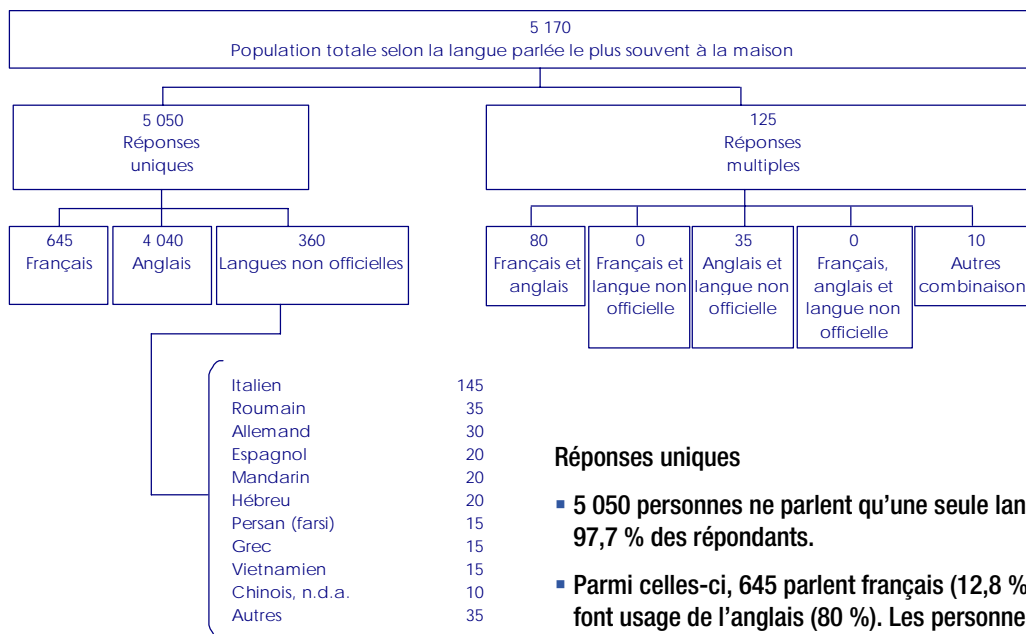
5 170
Population totale selon la langue parlée le plus souvent à la maison

5 050
Réponses uniques

125
Réponses multiples

645
Français

4 040
Anglais

360
Langues non officielles

80
Français et anglais

0
Français et langue non officielle

35
Anglais et langue non officielle

0
Français, anglais et langue non officielle

10
Autres combinaison

| | |
|---|---|
| Italien | 145 |
| Roumain | 35 |
| Allemand | 30 |
| Espagnol | 20 |
| Mandarin | 20 |
| Hébreu | 20 |
| Persan (farsi) | 15 |
| Grec | 15 |
| Vietnamien | 15 |
| Chinois, n.d.a. | 10 |
| Autres | 35 |

Réponses uniques

▪ 5 050 personnes ne parlent qu'une seule lan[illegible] 97,7 % des répondants.

▪ Parmi celles-ci, 645 parlent français (12,8 % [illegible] font usage de l'anglais (80 %). Les personne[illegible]